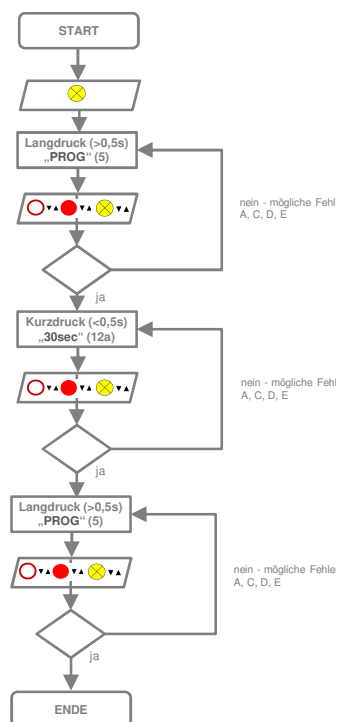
START

Langdruck (>0,5s)
„PROG“ (5)

nein - mögliche Fehl
A, C, D, E

ja

Kurzdruck (<0,5s)
„30sec“ (12a)

nein - mögliche Fehl
A, C, D, E

ja

Langdruck (>0,5s)
„PROG“ (5)

nein - mögliche Fehle
A, C, D, E

ja

ENDE